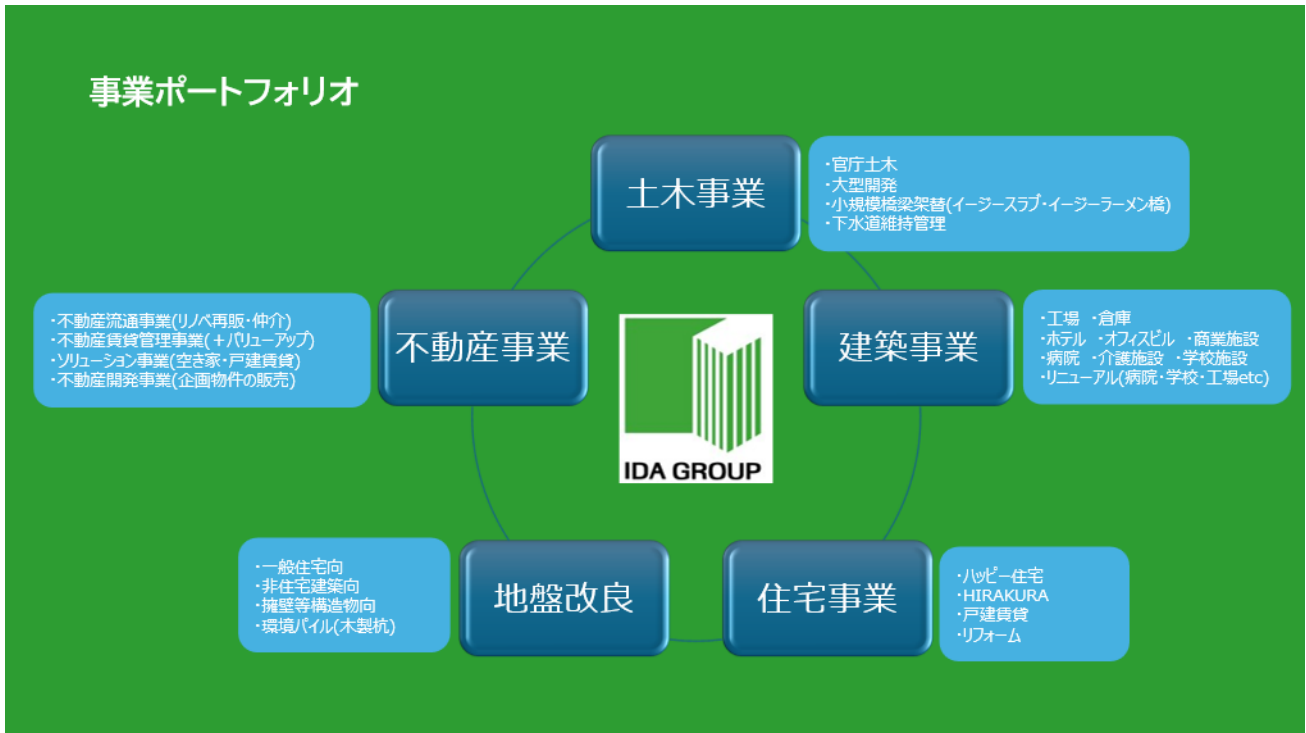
事業ポートフォリオ

土木事業

・官庁土木
・大型開発
・小規模橋梁架替(イージースラブ・イージーラーメン橋)
・下水道維持管理

建築事業

・工場 ・倉庫
・ホテル ・オフィスビル ・商業施設
・病院 ・介護施設 ・学校施設
・リニューアル(病院・学校・工場etc)

住宅事業

・ハッピー住宅
・HIRAKURA
・戸建賃貸
・リフォーム

地盤改良

・一般住宅向
・非住宅建築向
・擁壁等構造物向
・環境パイル(木製杭)

不動産事業

・不動産流通事業(リノベ再販・仲介)
・不動産賃貸管理事業(+バリューアップ)
・ソリューション事業(空き家・戸建賃貸)
・不動産開発事業(企画物件の販売)

IDA GROUP